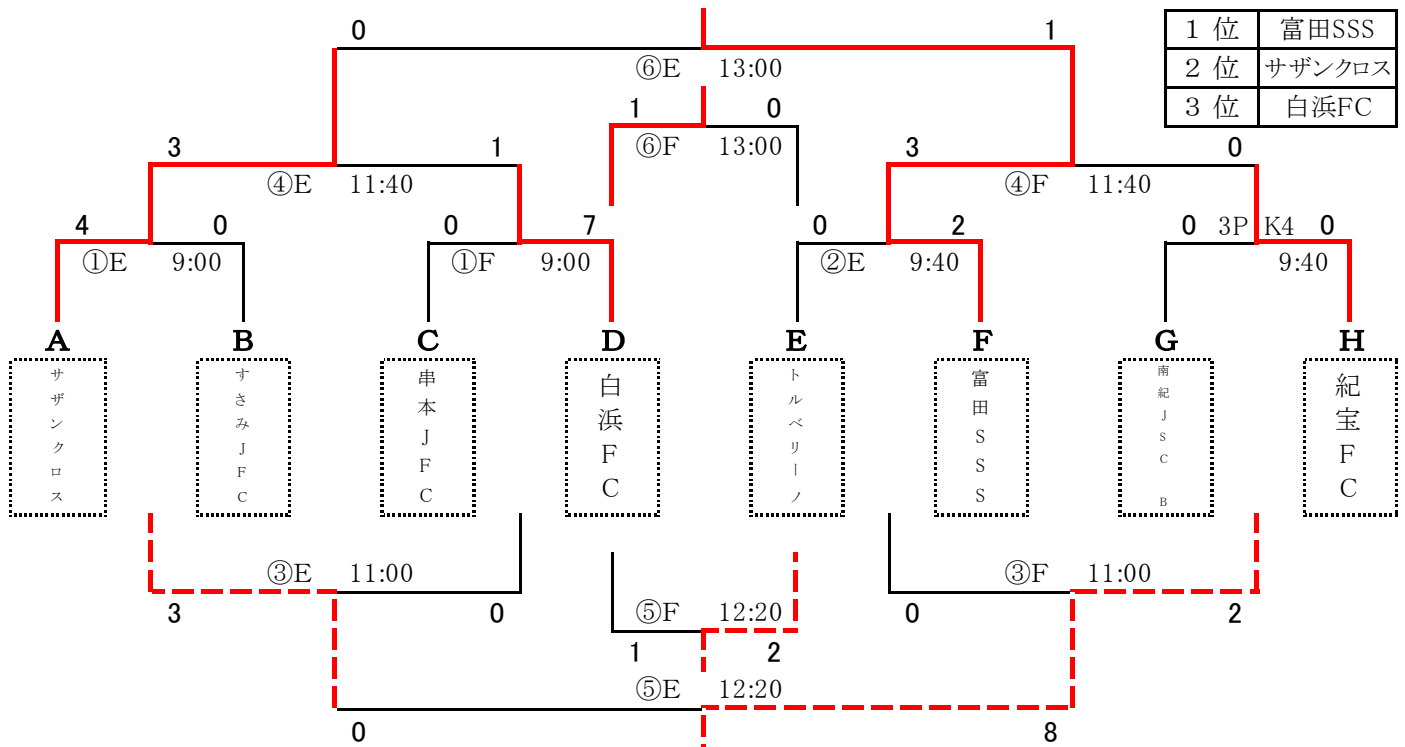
| 1 位 | 富田SSS |
|---|---|
| 2 位 | サザンクロス |
| 3 位 | 白浜FC |

0 1
⑥E 13:00

1 0
⑥F 13:00

3 1
④E 11:40

3 0
④F 11:40

4 0
①E 9:00

0 7
①F 9:00

0 2
②E 9:40

0 3P K4 0
9:40

A
サザンクロス

B
すさみJFC

C
串本JFC

D
白浜FC

E
トルベリーノ

F
富田SSS

G
南紀JSC B

H
紀宝FC

③E 11:00
3 0

③F 11:00
0 2

⑤F 12:20
1 2

⑤E 12:20
0 8